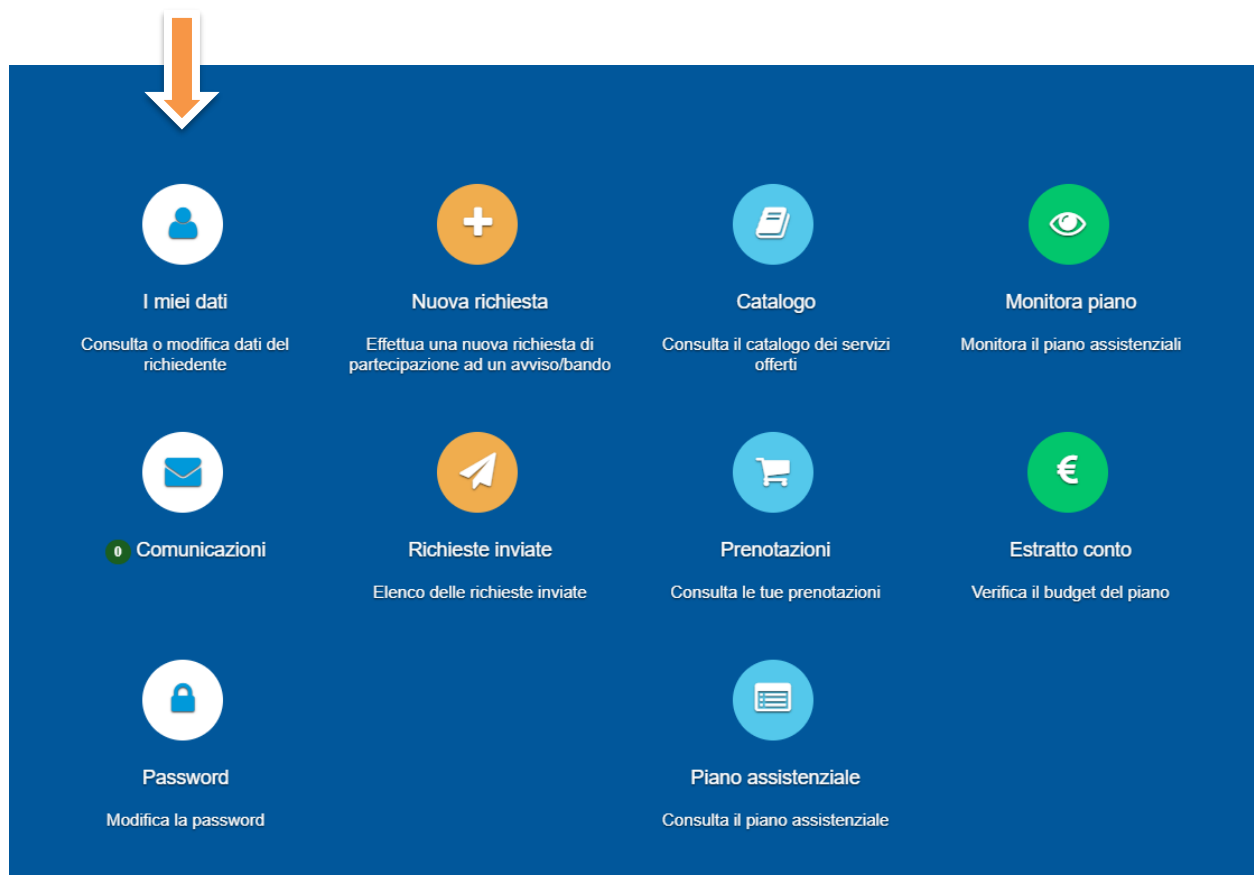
I miei dati

Consulta o modifica dati del richiedente

Nuova richiesta

Effettua una nuova richiesta di partecipazione ad un avviso/bando

Catalogo

Consulta il catalogo dei servizi offerti

Monitora piano

Monitora il piano assistenziali

0 Comunicazioni

Richieste inviate

Elenco delle richieste inviate

Prenotazioni

Consulta le tue prenotazioni

€

Estratto conto

Verifica il budget del piano

Password

Modifica la password

Piano assistenziale

Consulta il piano assistenziale